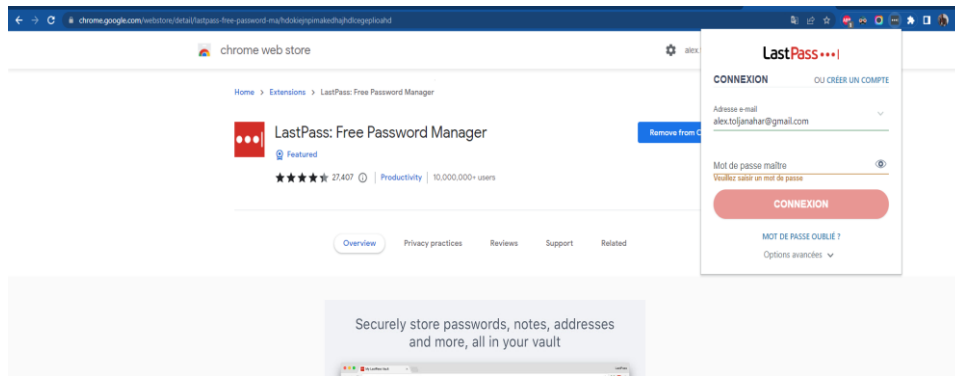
chrome.google.com/webstore/detail/lastpass-free-password-ma/hdokiejnpimakedhajhdlcegeplioahd

chrome web store

alex.

Home > Extensions > LastPass: Free Password Manager

LastPass: Free Password Manager

Featured

27,407 | Productivity | 10,000,000+ users

Remove from C

Overview Privacy practices Reviews Support Related

Securely store passwords, notes, addresses and more, all in your vault

LastPass•••|

CONNEXION

OU CRÉER UN COMPTE

Adresse e-mail
alex.toljanahar@gmail.com

Mot de passe maître

Veuillez saisir un mot de passe

CONNEXION

MOT DE PASSE OUBLIÉ ?

Options avancées